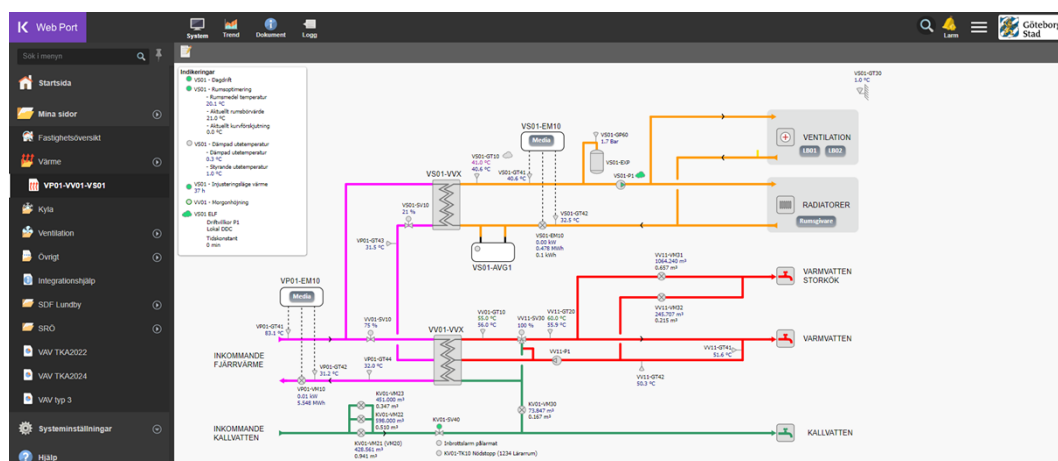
Web Port

System Trend Dokument Logg

Larm

Göteborgs Stad

Sök i menyn

Startsida

Mina sidor

Fastighetsöversikt

Värme

VP01-VV01-VS01

Kyla

Ventilation

Övrigt

Integrationshjälp

SDF Lundby

SRÖ

VAV TKA2022

VAV TKA2024

VAV typ 3

Systeminställningar

Hjälp

Indikeringar
VS01 - Dagdrift
VS01 - Rumsoptimering
- Rumsmedel temperatur
20.1 °C
- Aktuellt rumsbörvärde
21.0 °C
- Aktuell kurvförskjutning
0.0 °C
VS01 - Dämpad utetemperatur
- Dämpad utetemperatur
0.3 °C
- Styrande utetemperatur
1.0 °C
VS01 - Injusteringsläge värme
37 h
VV01 - Morgonhöjning
VS01 ELP
Driftvillkor P1
Lokal DDC
Tidskonstant
0 min

VS01-GT30
1.0 °C

VS01-EM10
Media

VS01-GP60
1.7 Bar

VS01-EXP

VENTILATION
LB01 LB02

VS01-GT10
41.0 °C
40.6 °C

VS01-GT41
40.6 °C

VS01-P1

VS01-VVX

VS01-SV10
21 %

VS01-GT42
32.5 °C

RADIATORER
Rumsgivare

VP01-GT43
31.5 °C

VS01-EM10
0.00 kW
0.478 MWh
0.1 kWh

VS01-AVG1

VV11-VM31
1064.240 m³
0.657 m³

VARMVATTEN STORKÖK

VP01-EM10
Media

VV11-VM32
245.707 m³
0.215 m³

VP01-GT41
83.1 °C

VP01-SV10
75 %

VV01-VVX

VV01-GT10
55.0 °C
56.0 °C

VV11-SV30
100 %

VV11-GT20
60.0 °C
55.9 °C

VV11-GT41
51.6 °C

VARMVATTEN

VV11-P1

INKOMMANDE FJÄRRVÄRME

VP01-GT44
32.0 °C

VP01-GT42
31.2 °C

VV11-GT42
50.3 °C

VP01-VM10
0.01 kW
5.548 MWh

KV01-VM23
451.050 m³
0.347 m³
KV01-VM22
598.000 m³
0.510 m³

KV01-VM30
73.847 m³
0.167 m³

INKOMMANDE KALLVATTEN

KV01-SV40

KALLVATTEN

KV01-VM21 (VM20)
428.561 m³
0.941 m³

Inbrottslarm pållarmat
KV01-TK10 Nödstopp (1234 Lärarrum)